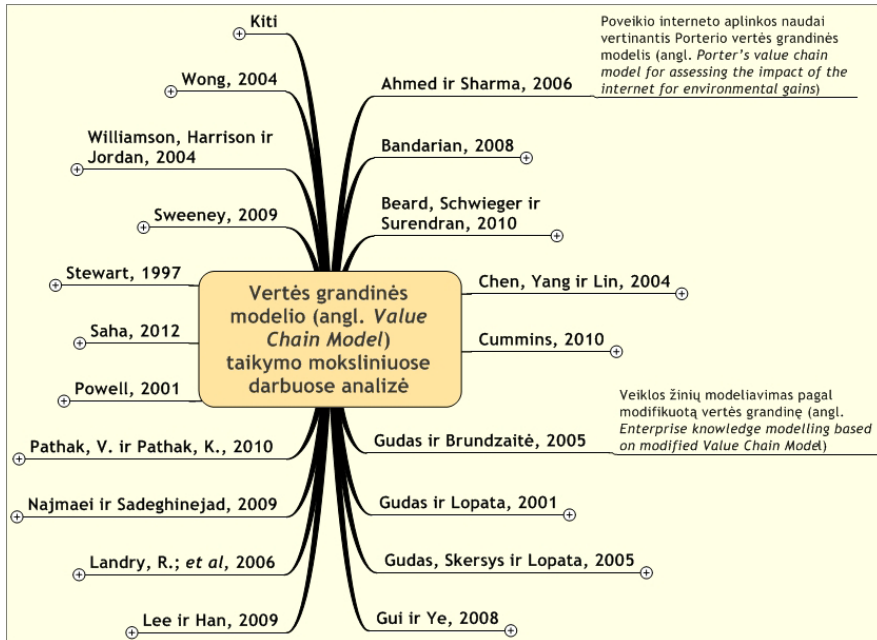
Vertės grandinės modelio (angl. *Value Chain Model*) taikymo moksliniuose darbuose analizė

Kiti

Wong, 2004

Williamson, Harrison ir Jordan, 2004

Sweeney, 2009

Stewart, 1997

Saha, 2012

Powell, 2001

Pathak, V. ir Pathak, K., 2010

Najmaei ir Sadeghinejad, 2009

Landry, R.; *et al*, 2006

Lee ir Han, 2009

Ahmed ir Sharma, 2006

Poveikio interneto aplinkos naudai vertinantis Porterio vertės grandinės modelis (angl. *Porter's value chain model for assessing the impact of the internet for environmental gains*)

Bandarian, 2008

Beard, Schwieger ir Surendran, 2010

Chen, Yang ir Lin, 2004

Cummins, 2010

Gudas ir Brundzaitė, 2005

Veiklos žinių modeliavimas pagal modifikuotą vertės grandinę (angl. *Enterprise knowledge modelling based on modified Value Chain Model*)

Gudas ir Lopata, 2001

Gudas, Skersys ir Lopata, 2005

Gui ir Ye, 2008